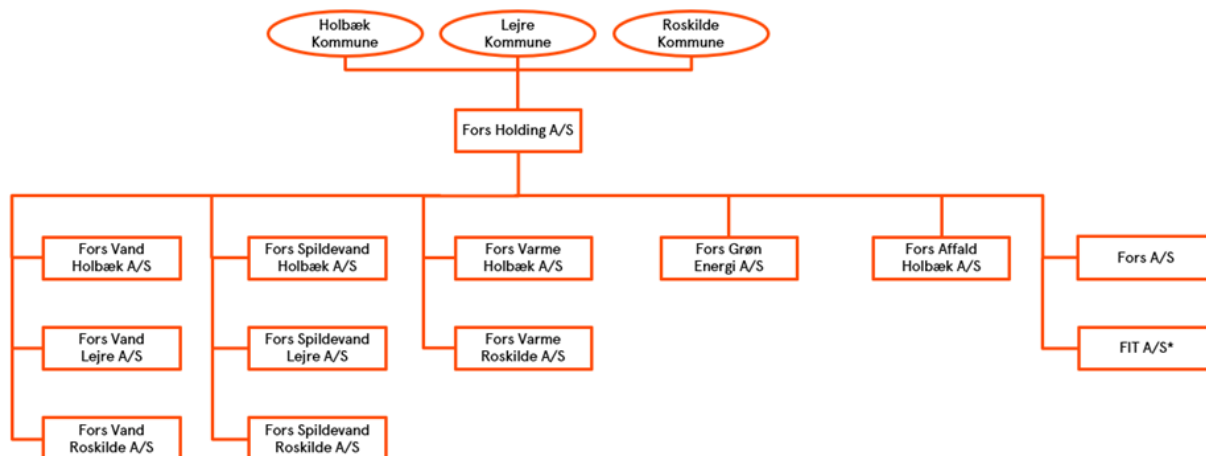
Holbæk Kommune

Lejre Kommune

Roskilde Kommune

Fors Holding A/S

Fors Vand Holbæk A/S

Fors Vand Lejre A/S

Fors Vand Roskilde A/S

Fors Spildevand Holbæk A/S

Fors Spildevand Lejre A/S

Fors Spildevand Roskilde A/S

Fors Varme Holbæk A/S

Fors Varme Roskilde A/S

Fors Grøn Energi A/S

Fors Affald Holbæk A/S

Fors A/S

FIT A/S*